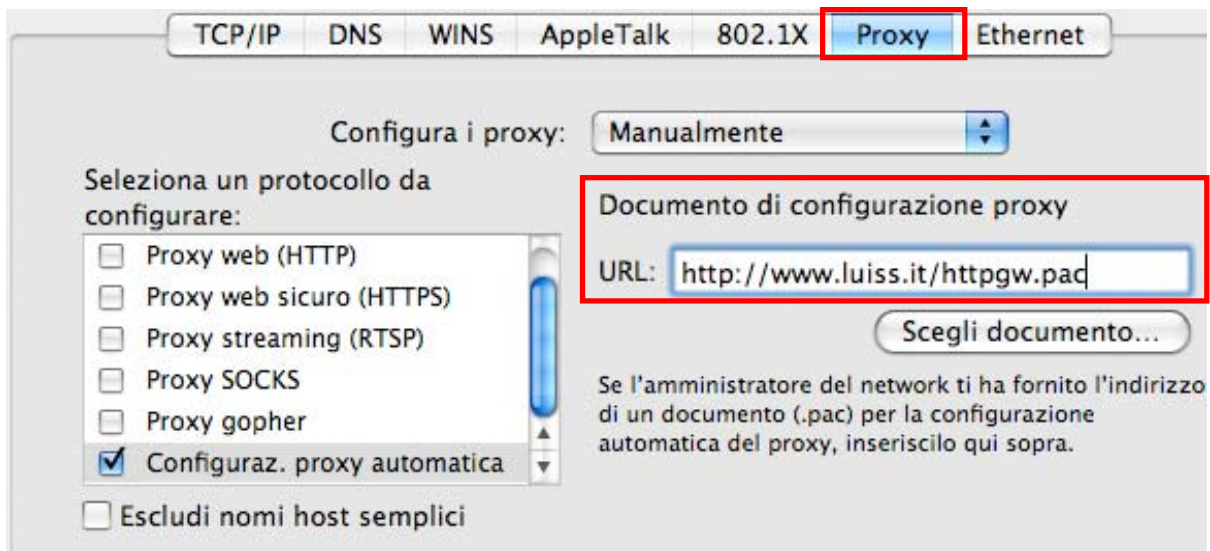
TCP/IP DNS WINS AppleTalk 802.1X Proxy Ethernet

Configura i proxy: Manualmente

Seleziona un protocollo da configurare:

Proxy web (HTTP)
Proxy web sicuro (HTTPS)
Proxy streaming (RTSP)
Proxy SOCKS
Proxy gopher
Configuraz. proxy automatica

Escludi nomi host semplici

Documento di configurazione proxy

URL: http://www.luiss.it/httpgw.pac

Scegli documento...

Se l'amministratore del network ti ha fornito l'indirizzo di un documento (.pac) per la configurazione automatica del proxy, inseriscilo qui sopra.